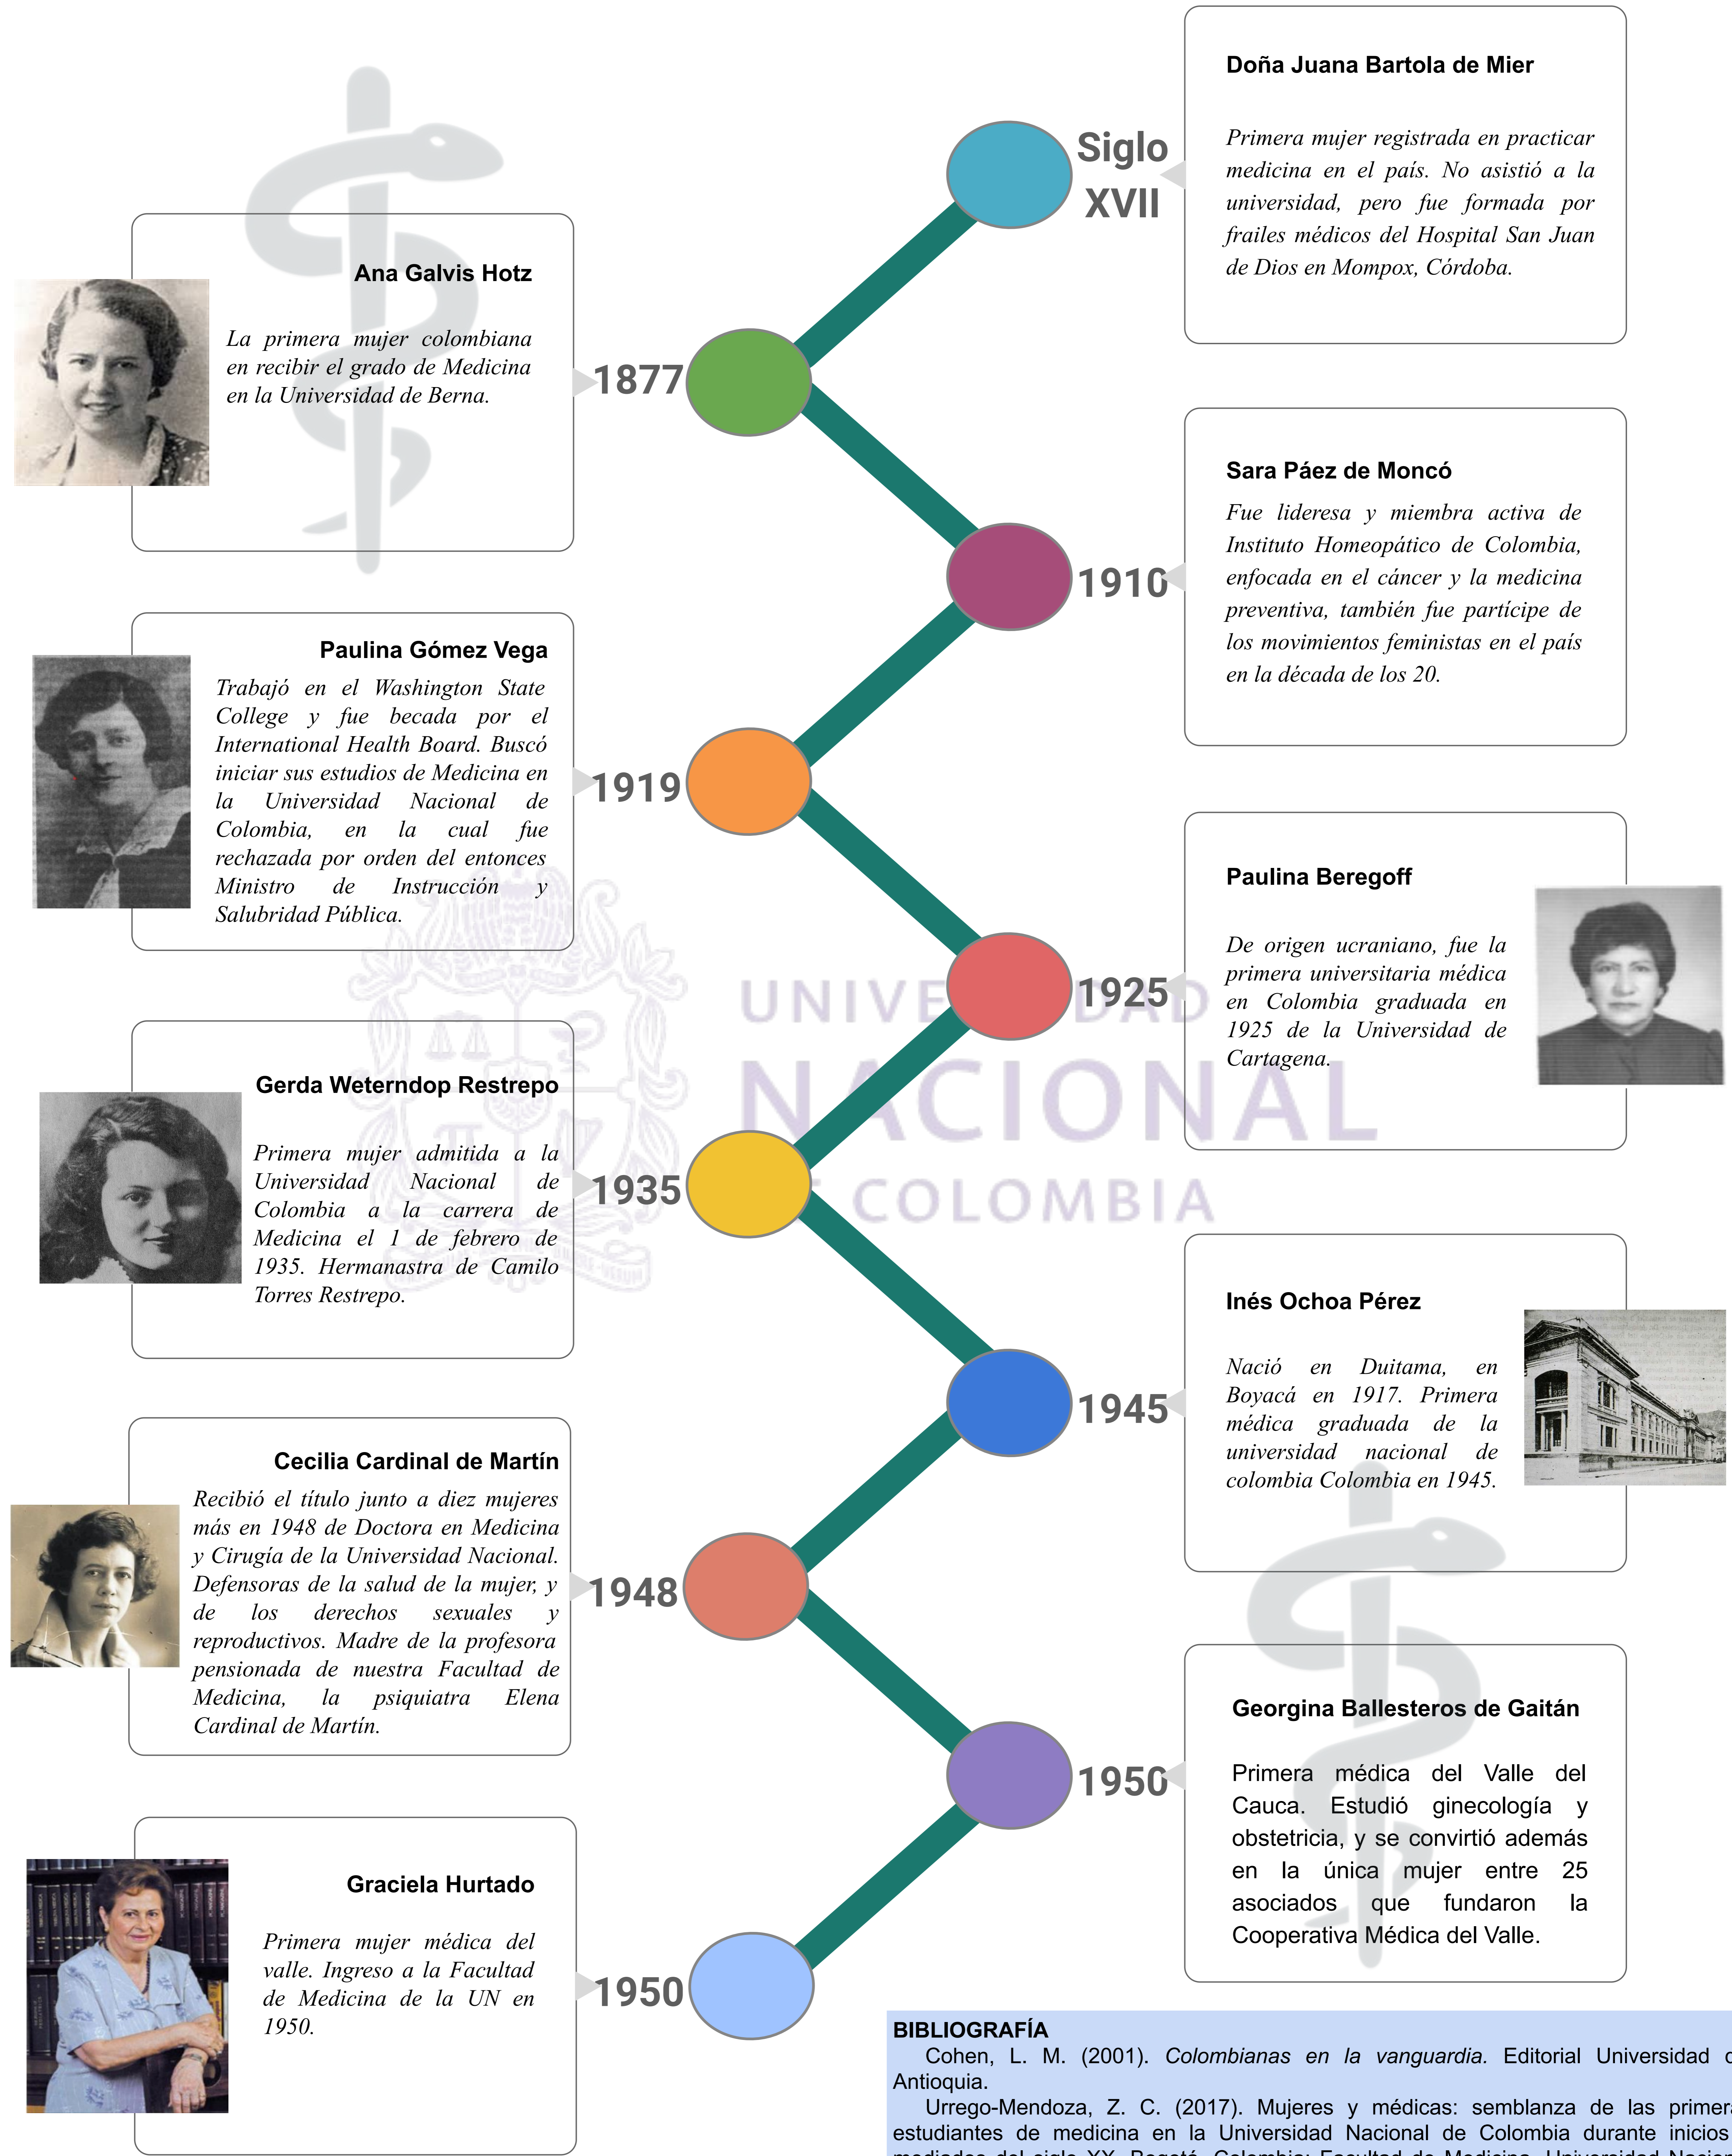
Doña Juana Bartola de Mier

Primera mujer registrada en practicar medicina en el país. No asistió a la universidad, pero fue formada por frailes médicos del Hospital San Juan de Dios en Mompox, Córdoba.

Siglo XVII

Ana Galvis Hotz

La primera mujer colombiana en recibir el grado de Medicina en la Universidad de Berna.

1877

Sara Páez de Moncó

Fue lideresa y miembra activa de Instituto Homeopático de Colombia, enfocada en el cáncer y la medicina preventiva, también fue partícipe de los movimientos feministas en el país en la década de los 20.

1910

Paulina Gómez Vega

Trabajó en el Washington State College y fue becada por el International Health Board. Buscó iniciar sus estudios de Medicina en la Universidad Nacional de Colombia, en la cual fue rechazada por orden del entonces Ministro de Instrucción y Salubridad Pública.

1919

Paulina Beregoff

De origen ucraniano, fue la primera universitaria médica en Colombia graduada en 1925 de la Universidad de Cartagena.

1925

UNIVERSIDAD NACIONAL DE COLOMBIA

Gerda Weterndop Restrepo

Primera mujer admitida a la Universidad Nacional de Colombia a la carrera de Medicina el 1 de febrero de 1935. Hermanastra de Camilo Torres Restrepo.

1935

Inés Ochoa Pérez

Nació en Duitama, en Boyacá en 1917. Primera médica graduada de la universidad nacional de colombia Colombia en 1945.

1945

Cecilia Cardinal de Martín

Recibió el título junto a diez mujeres más en 1948 de Doctora en Medicina y Cirugía de la Universidad Nacional. Defensoras de la salud de la mujer, y de los derechos sexuales y reproductivos. Madre de la profesora pensionada de nuestra Facultad de Medicina, la psiquiatra Elena Cardinal de Martín.

1948

Georgina Ballesteros de Gaitán

Primera médica del Valle del Cauca. Estudió ginecología y obstetricia, y se convirtió además en la única mujer entre 25 asociados que fundaron la Cooperativa Médica del Valle.

1950

Graciela Hurtado

Primera mujer médica del valle. Ingreso a la Facultad de Medicina de la UN en 1950.

1950

BIBLIOGRAFÍA
Cohen, L. M. (2001). Colombianas en la vanguardia. Editorial Universidad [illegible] Antioquia.
Urrego-Mendoza, Z. C. (2017). Mujeres y médicas: semblanza de las primer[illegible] estudiantes de medicina en la Universidad Nacional de Colombia durante inicios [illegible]
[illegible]